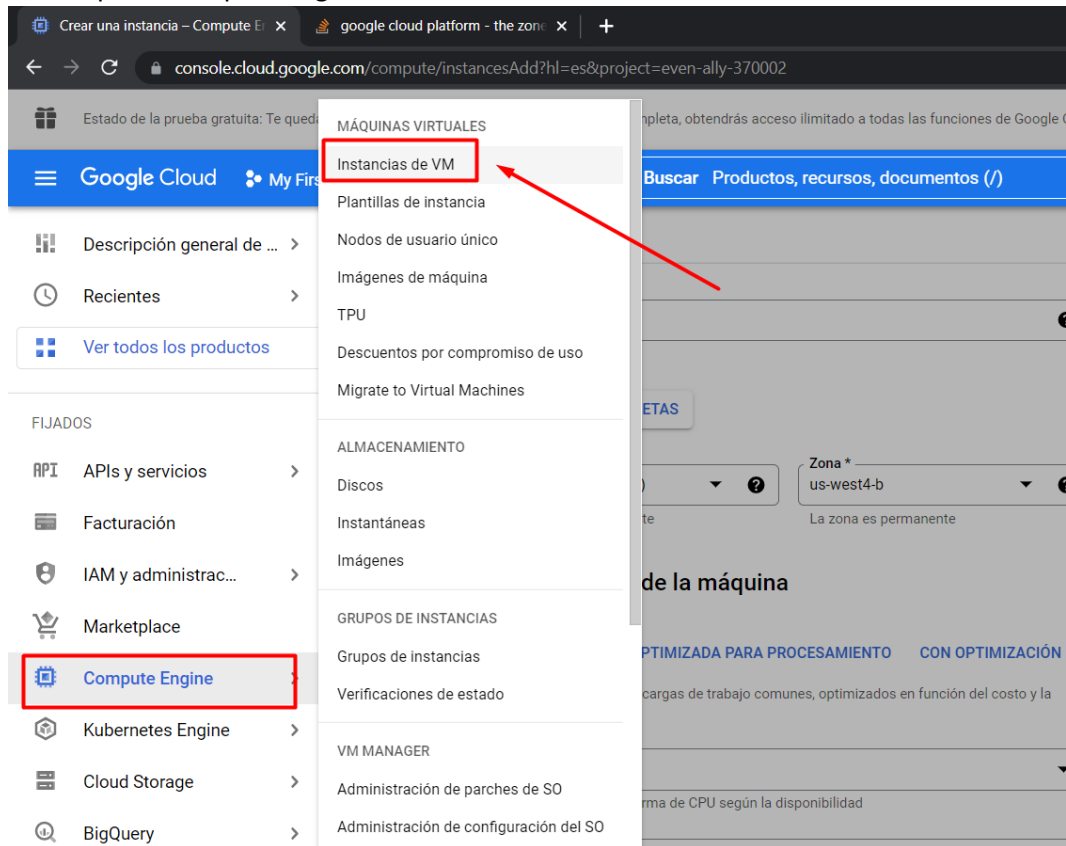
Crear una instancia – Compute E
google cloud platform - the zon
+
console.cloud.google.com/compute/instancesAdd?hl=es&project=even-ally-370002

Estado de la prueba gratuita: Te qued
mpleta, obtendrás acceso ilimitado a todas las funciones de Google

Google Cloud
My Firs
Buscar Productos, recursos, documentos (/)

Descripción general de ...
Recientes
Ver todos los productos
FIJADOS
APIs y servicios
Facturación
IAM y administrac...
Marketplace
Compute Engine
Kubernetes Engine
Cloud Storage
BigQuery

MÁQUINAS VIRTUALES
Instancias de VM
Plantillas de instancia
Nodos de usuario único
Imágenes de máquina
TPU
Descuentos por compromiso de uso
Migrate to Virtual Machines
ALMACENAMIENTO
Discos
Instantáneas
Imágenes
GRUPOS DE INSTANCIAS
Grupos de instancias
Verificaciones de estado
VM MANAGER
Administración de parches de SO
Administración de configuración del SO

ETAS
Zona *
us-west4-b
te
La zona es permanente
de la máquina
PTIMIZADA PARA PROCESAMIENTO
CON OPTIMIZACIÓN
cargas de trabajo comunes, optimizados en función del costo y la
rma de CPU según la disponibilidad